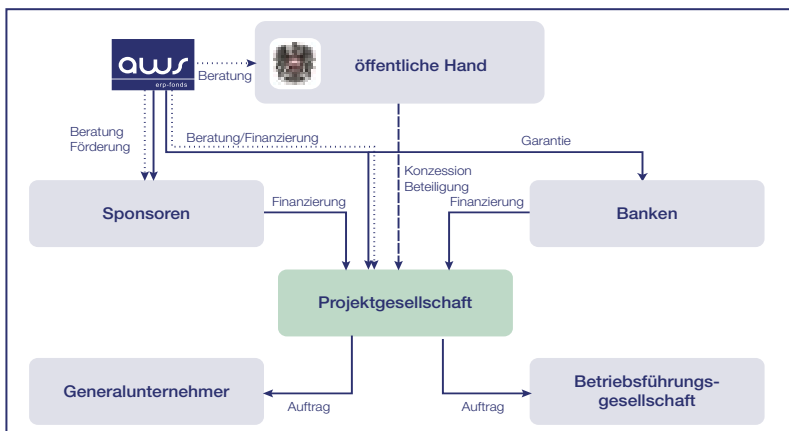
aws
erp-fonds

Beratung

öffentliche Hand

Beratung
Förderung

Beratung/Finanzierung

Garantie

Konzession
Beteiligung

Sponsoren

Finanzierung

Finanzierung

Banken

Projektgesellschaft

Generalunternehmer

Auftrag

Auftrag

Betriebsführungsgesellschaft